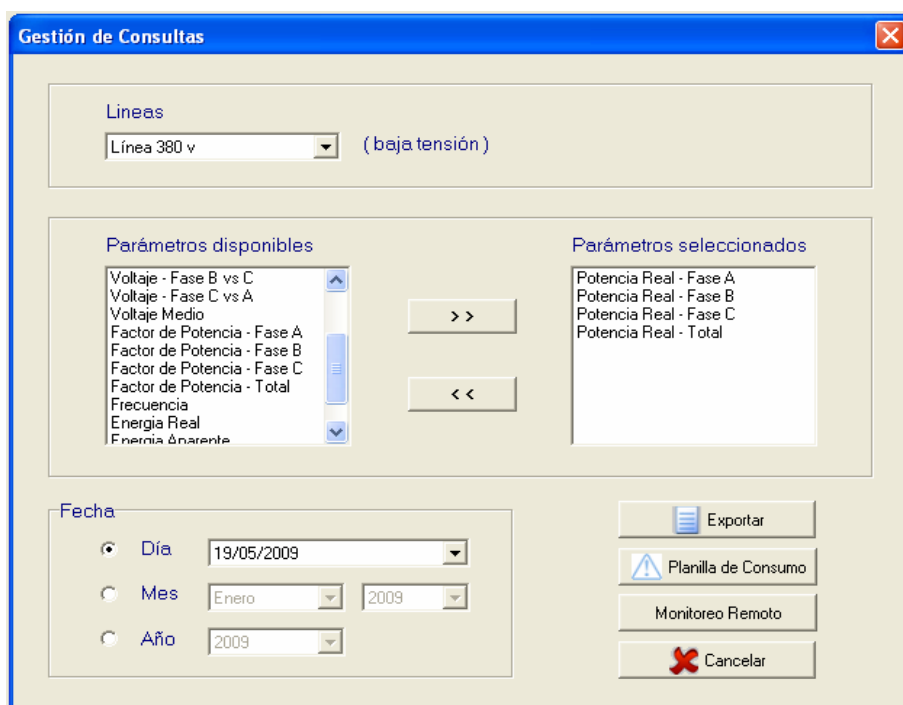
Gestión de Consultas

Lineas

Línea 380 v

( baja tensión )

Parámetros disponibles

Voltaje - Fase B vs C
Voltaje - Fase C vs A
Voltaje Medio
Factor de Potencia - Fase A
Factor de Potencia - Fase B
Factor de Potencia - Fase C
Factor de Potencia - Total
Frecuencia
Energia Real
Energia Aparente

> >

< <

Parámetros seleccionados

Potencia Real - Fase A
Potencia Real - Fase B
Potencia Real - Fase C
Potencia Real - Total

Fecha

Día 19/05/2009

Mes Enero 2009

Año 2009

Exportar

Planilla de Consumo

Monitoreo Remoto

Cancelar